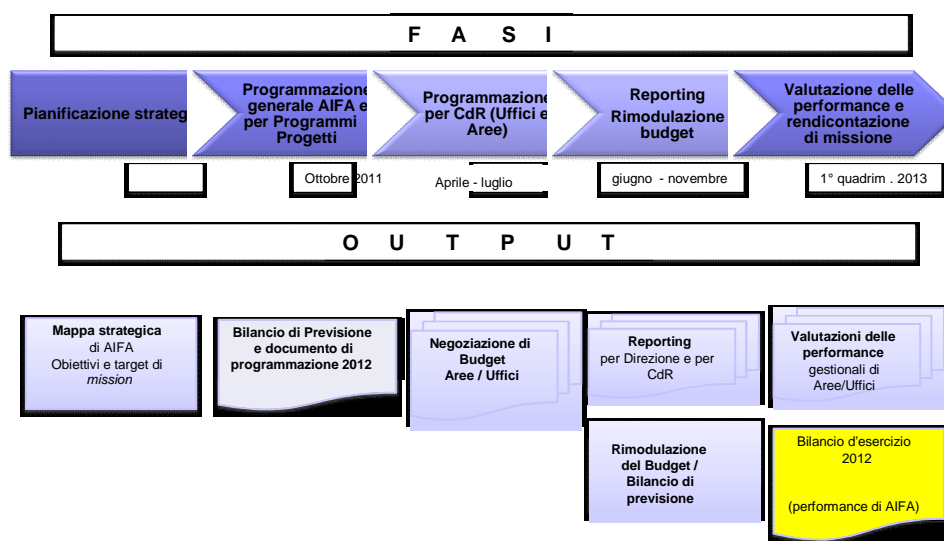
F A S I

Pianificazione strateg

Programmazione generale AIFA e per Programmi Progetti

Programmazione per CdR (Uffici e Aree)

Reporting Rimodulazione budget

Valutazione delle performance e rendicontazione di missione

Ottobre 2011

Aprile - luglio

giugno - novembre

1° quadrim . 2013

O U T P U T

Mappa strategica di AIFA Obiettivi e target di *mission*

Bilancio di Previsione e documento di programmazione 2012

Negoziazione di Budget Aree / Uffici

Reporting per Direzione e per CdR

Valutazioni delle performance gestionali di Aree/Uffici

Rimodulazione del Budget / Bilancio di previsione

Bilancio d'esercizio 2012

(performance di AIFA)